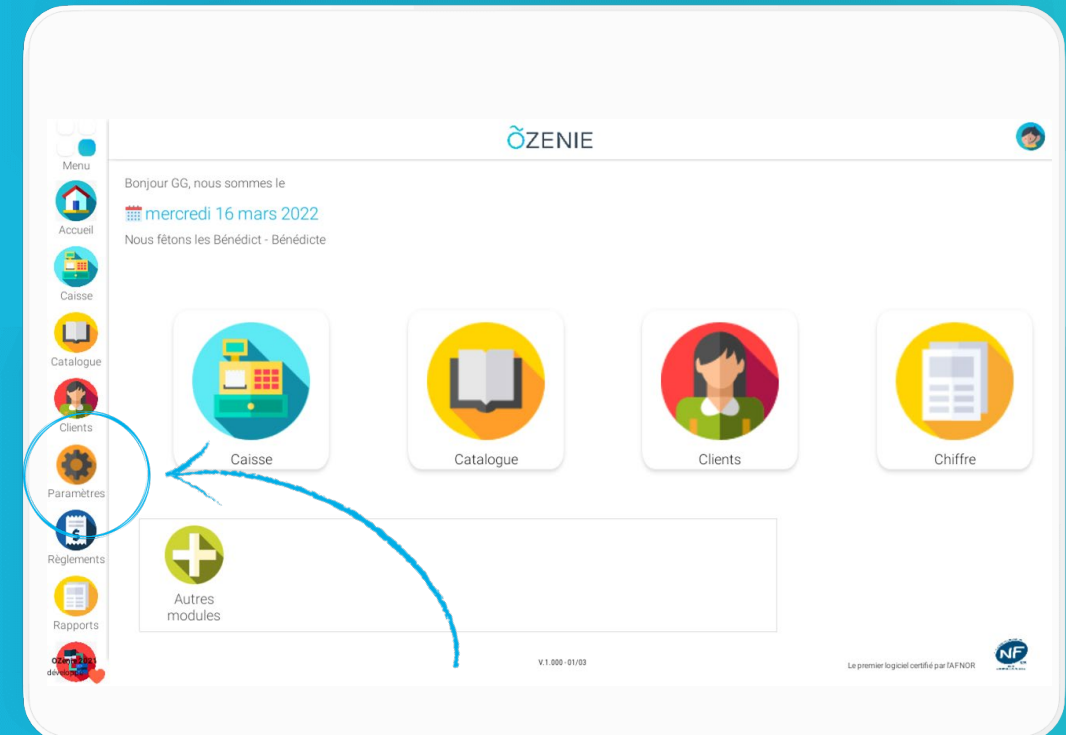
Menu
Accueil
Caisse
Catalogue
Clients
Paramètres
Règlements
Rapports
OZenie 2021 développé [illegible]

ÕZENIE

Bonjour GG, nous sommes le
mercredi 16 mars 2022
Nous fêtons les Bénédict - Bénédicte

Caisse
Catalogue
Clients
Chiffre

Autres modules

V.1.000 - 01/03

Le premier logiciel certifié par l'AFNOR
NF